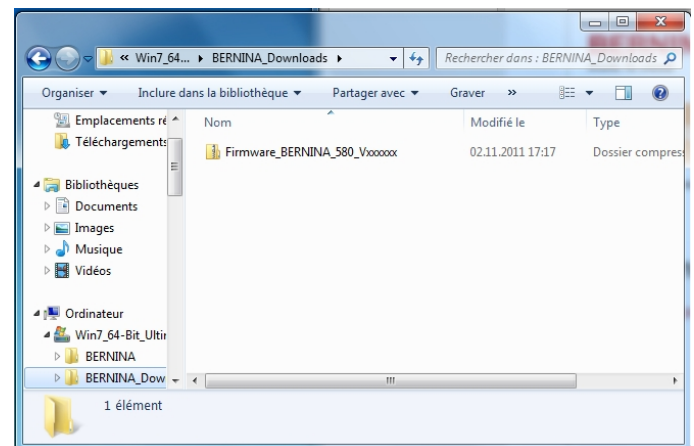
« Win7_64... ▸ BERNINA_Downloads ▸
Rechercher dans : BERNINA_Downloads

Organiser ▾ Inclure dans la bibliothèque ▾ Partager avec ▾ Graver »

Emplacements ré
Téléchargements

Bibliothèques
Documents
Images
Musique
Vidéos

Ordinateur
Win7_64-Bit_Ultir
BERNINA
BERNINA_Dow

| Nom | Modifié le | Type |
|---|---|---|
| Firmware_BERNINA_580_Vxxxxxx | 02.11.2011 17:17 | Dossier compress |

1 élément